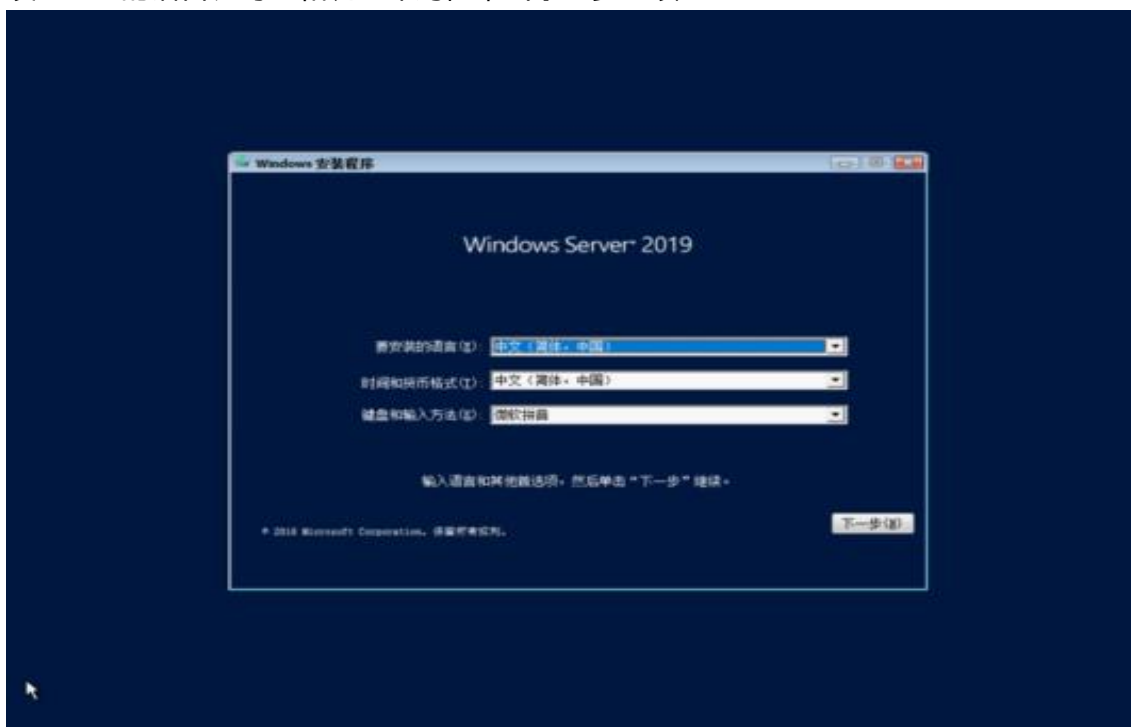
Windows 安装程序

Windows Server® 2019

要安装的语言(E): 中文(简体，中国)

时间和货币格式(T): 中文(简体，中国)

键盘和输入方法(K): 微软拼音

输入语言和其他首选项，然后单击"下一步"继续。

© 2018 Microsoft Corporation。保留所有权利。

下一步(N)